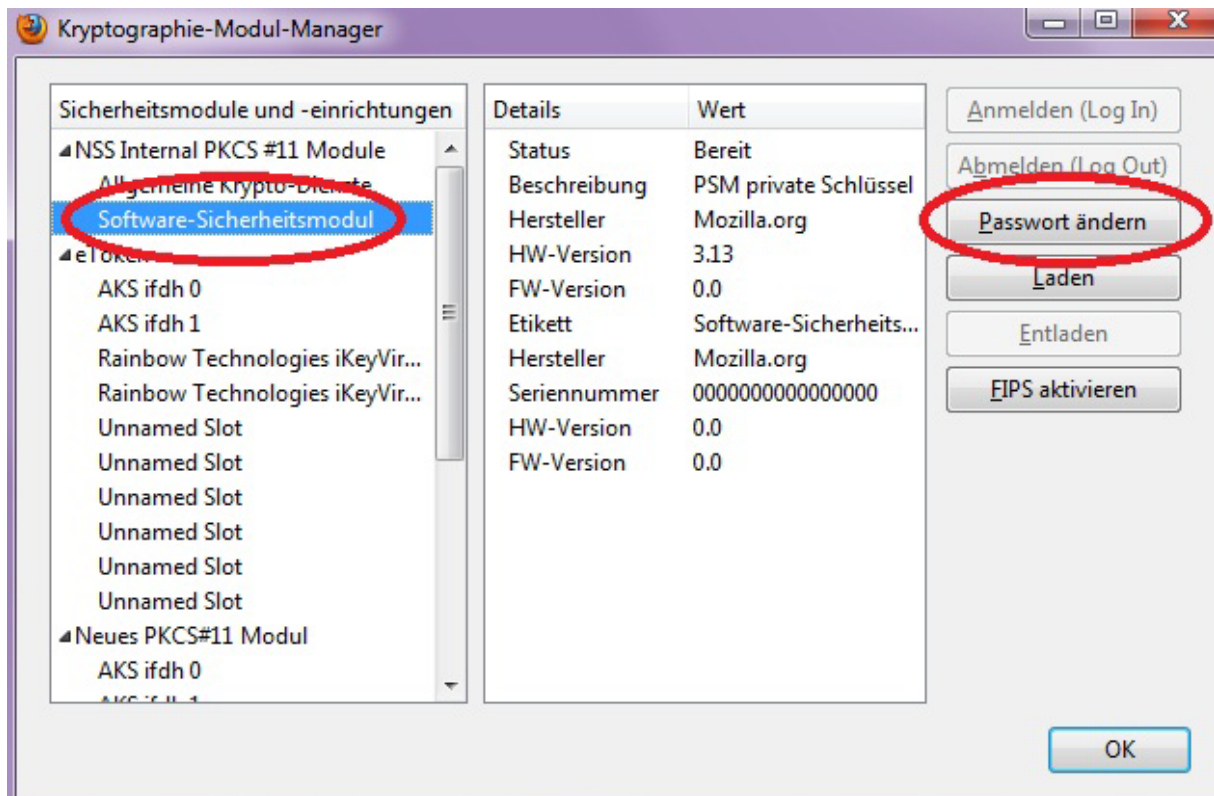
Kryptographie-Modul-Manager

Sicherheitsmodule und -einrichtungen
NSS Internal PKCS #11 Module
Allgemeine Krypto-Dienste
Software-Sicherheitsmodul
eToken
AKS ifdh 0
AKS ifdh 1
Rainbow Technologies iKeyVir...
Rainbow Technologies iKeyVir...
Unnamed Slot
Unnamed Slot
Unnamed Slot
Unnamed Slot
Unnamed Slot
Unnamed Slot
Neues PKCS#11 Modul
AKS ifdh 0
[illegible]

| Details | Wert |
|---|---|
| Status | Bereit |
| Beschreibung | PSM private Schlüssel |
| Hersteller | Mozilla.org |
| HW-Version | 3.13 |
| FW-Version | 0.0 |
| Etikett | Software-Sicherheits... |
| Hersteller | Mozilla.org |
| Seriennummer | 0000000000000000 |
| HW-Version | 0.0 |
| FW-Version | 0.0 |

Anmelden (Log In)
Abmelden (Log Out)
Passwort ändern
Laden
Entladen
FIPS aktivieren

OK